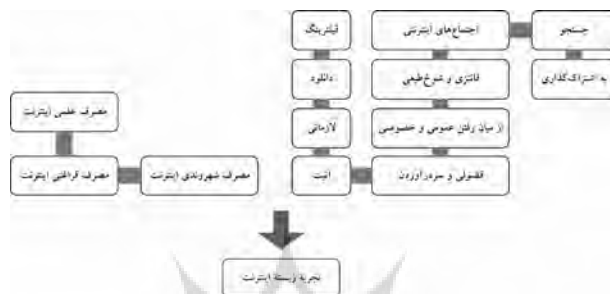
جستجو

اجتماع‌های اینترنتی

فیلترینگ

به اشتراک‌گذاری

فانتزی و شوخ‌طبعی

دانلود

مصرف علمی اینترنت

از میان رفتن عمومی و خصوصی

لازمانی

مصرف فراغتی اینترنت

مصرف شهروندی اینترنت

فضولی و سرک‌کشیدن

امنیت

تجربه زیسته اینترنت